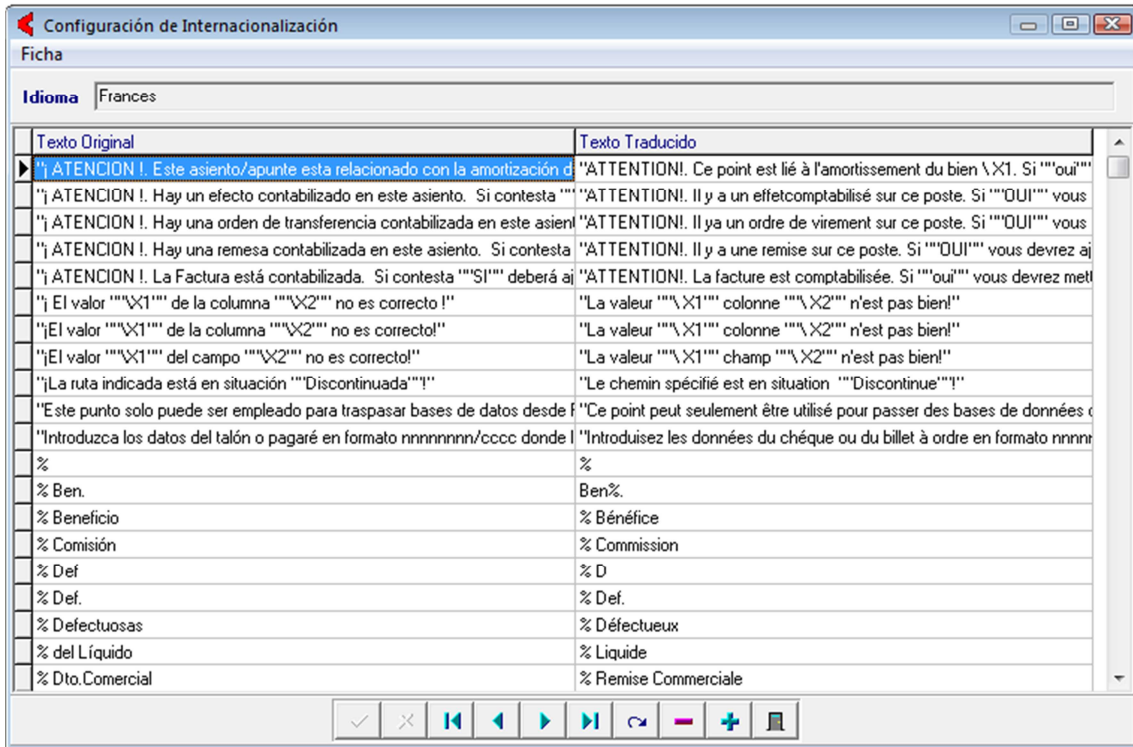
Configuración de Internacionalización

Ficha

Idioma Frances

| Texto Original | Texto Traducido |
|---|---|
| "¡ ATENCION !. Este asiento/apunte esta relacionado con la amortización d | "ATTENTION!. Ce point est lié à l'amortissement du bien \X1. Si ""oui"" |
| "¡ ATENCION !. Hay un efecto contabilizado en este asiento. Si contesta "" | "ATTENTION!. Il y a un effetcomptabilisé sur ce poste. Si ""OUI"" vous |
| "¡ ATENCION !. Hay una orden de transferencia contabilizada en este asient | "ATTENTION!. Il ya un ordre de virement sur ce poste. Si ""OUI"" vous |
| "¡ ATENCION !. Hay una remesa contabilizada en este asiento. Si contesta | "ATTENTION!. Il y a une remise sur ce poste. Si ""OUI"" vous devrez aj |
| "¡ ATENCION !. La Factura está contabilizada. Si contesta ""SI"" deberá aj | "ATTENTION!. La facture est comptabilisée. Si ""oui"" vous devrez met |
| "¡ El valor ""\X1"" de la columna ""\X2"" no es correcto !" | "La valeur ""\X1"" colonne ""\X2"" n'est pas bien!" |
| "¡El valor ""\X1"" de la columna ""\X2"" no es correcto!" | "La valeur ""\X1"" colonne ""\X2"" n'est pas bien!" |
| "¡El valor ""\X1"" del campo ""\X2"" no es correcto!" | "La valeur ""\X1"" champ ""\X2"" n'est pas bien!" |
| "¡La ruta indicada está en situación ""Discontinuada""!" | "Le chemin spécifié est en situation ""Discontinue""!" |
| "Este punto solo puede ser empleado para traspasar bases de datos desde F | "Ce point peut seulement être utilisé pour passer des bases de données c |
| "Introduzca los datos del talón o pagaré en formato nnnnnnnn/cccc donde l | "Introduisez les données du chéque ou du billet à ordre en formato nnnnr |
| % | % |
| % Ben. | Ben%. |
| % Beneficio | % Bénéfice |
| % Comisión | % Commission |
| % Def | % D |
| % Def. | % Def. |
| % Defectuosas | % Défectueux |
| % del Líquido | % Liquide |
| % Dto.Comercial | % Remise Commerciale |